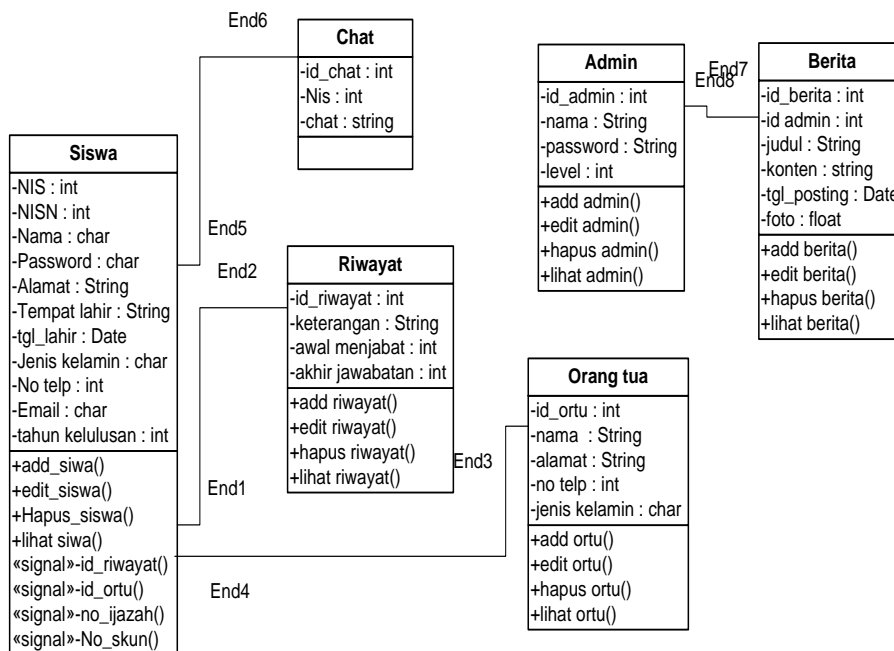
End6

Chat
-id_chat : int
-Nis : int
-chat : string

Admin
-id_admin : int
-nama : String
-password : String
-level : int
+add admin()
+edit admin()
+hapus admin()
+lihat admin()

End7
End8

Berita
-id_berita : int
-id admin : int
-judul : String
-konten : string
-tgl_posting : Date
-foto : float
+add berita()
+edit berita()
+hapus berita()
+lihat berita()

Siswa
-NIS : int
-NISN : int
-Nama : char
-Password : char
-Alamat : String
-Tempat lahir : String
-tgl_lahir : Date
-Jenis kelamin : char
-No telp : int
-Email : char
-tahun kelulusan : int
+add_siwa()
+edit_siswa()
+Hapus_siswa()
+lihat siwa()
«signal»-id_riwayat()
«signal»-id_ortu()
«signal»-no_ijazah()
«signal»-No_skun()

End5
End2

Riwayat
-id_riwayat : int
-keterangan : String
-awal menjabat : int
-akhir jawabatan : int
+add riwayat()
+edit riwayat()
+hapus riwayat()
+lihat riwayat()

End3
End1
End4

Orang tua
-id_ortu : int
-nama : String
-alamat : String
-no telp : int
-jenis kelamin : char
+add ortu()
+edit ortu()
+hapus ortu()
+lihat ortu()